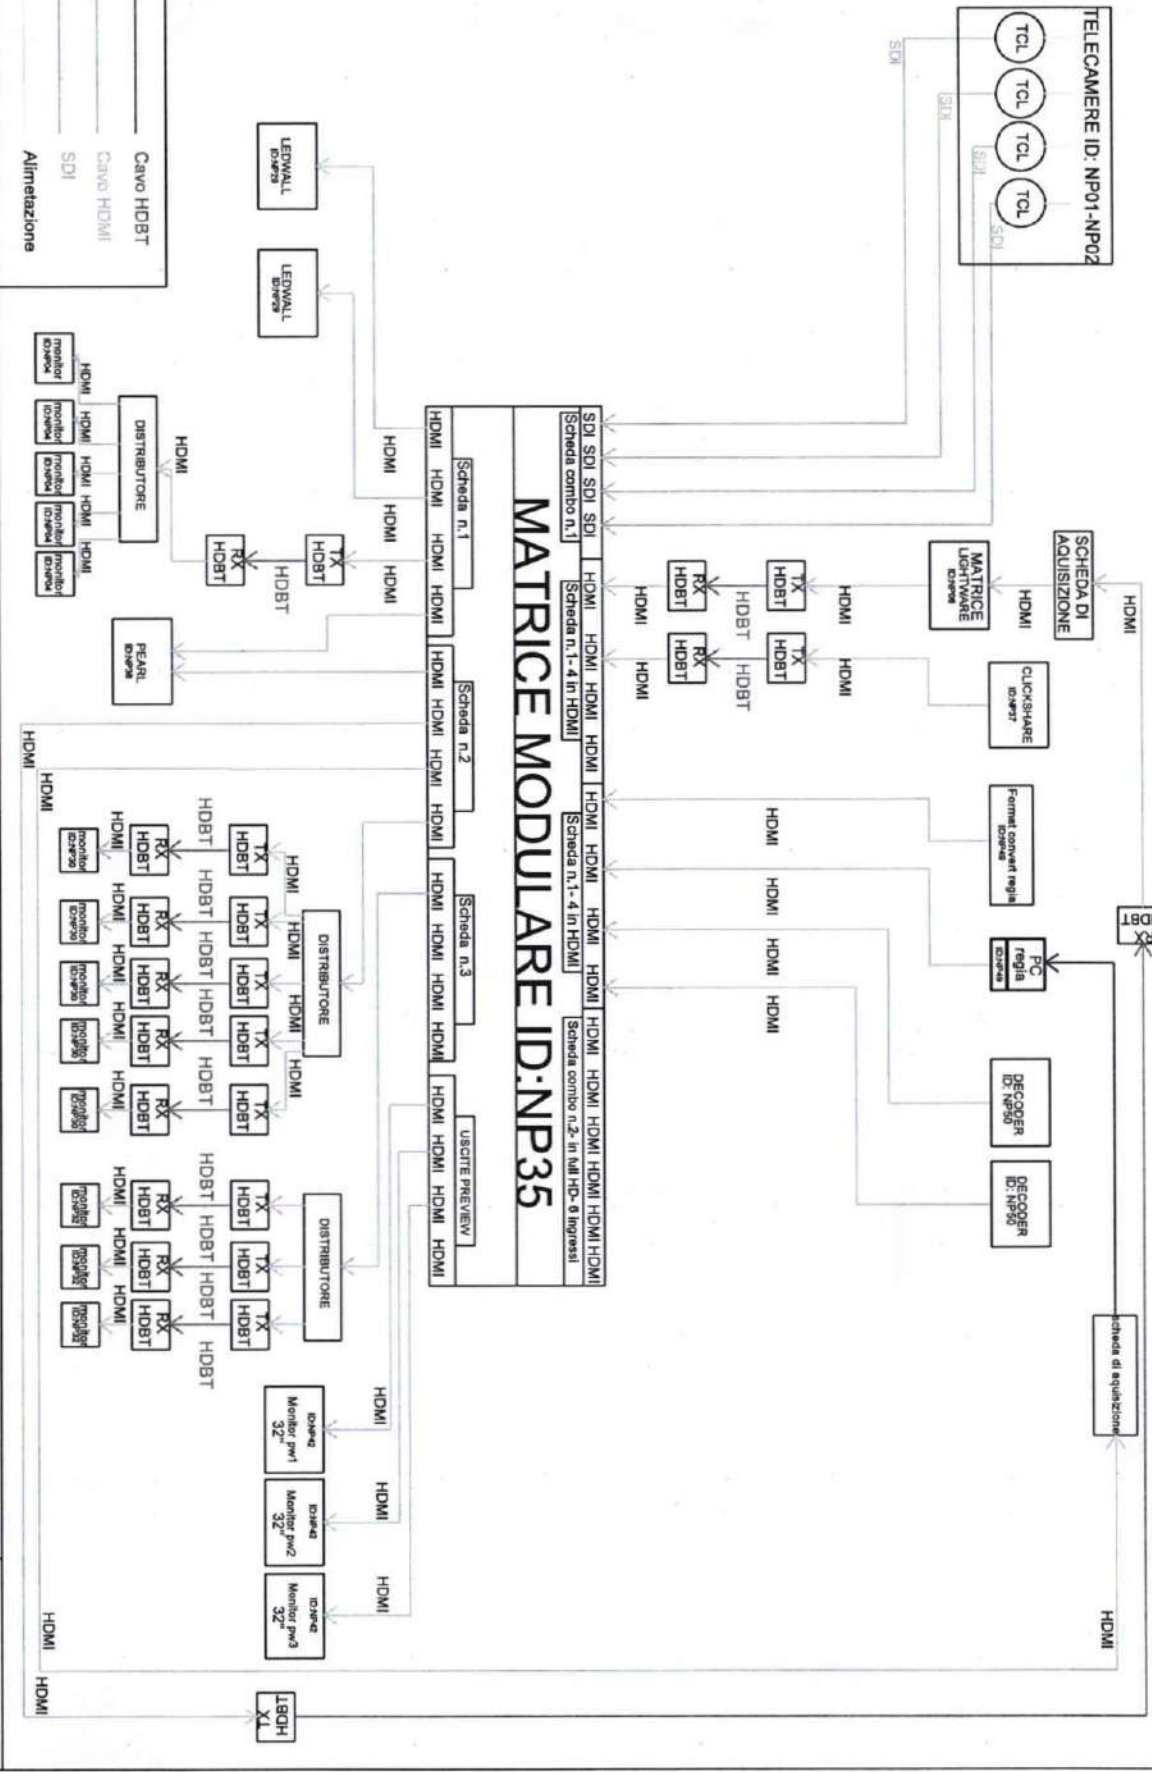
TELECAMERE ID: NP01-NP02

TCL TCL TCL TCL

SDI SDI SDI SDI

Cavo HDBT
Cavo HDMI
SDI
Alimetazione

LEDWALL ID:NP29
LEDWALL ID:NP29

SCHEDA DI AQUISIZIONE
HDMI
MATRICE LIGHTWARE ID:NP06
HDMI
CLICKSHARE ID:NP37
Format convert regia ID:NP48
PC regia ID:NP49
DECODER ID: NP50
DECODER ID: NP50
Scheda di aquisizione
HDBT
HDMI

MATRICE MODULARE ID:NP35

Scheda combo n.1
SDI SDI SDI SDI
Scheda n.1- 4 in HDMI
HDMI HDMI HDMI HDMI
Scheda n.1- 4 in HDMI
HDMI HDMI HDMI HDMI
Scheda combo n.2- in full HD- 6 ingressi
HDMI HDMI HDMI HDMI HDMI HDMI

Scheda n.1
HDMI HDMI HDMI HDMI
Scheda n.2
HDMI HDMI HDMI HDMI
Scheda n.3
HDMI HDMI HDMI HDMI
USCITE PREVIEW
HDMI HDMI HDMI HDMI

TX HDBT
RX HDBT
HDBT
HDMI

PEARL ID:NP36

DISTRIBUTORE
HDMI
monitor ID:NP04
monitor ID:NP04
monitor ID:NP04
monitor ID:NP04
monitor ID:NP04

DISTRIBUTORE
monitor ID:NP30
monitor ID:NP30
monitor ID:NP30
monitor ID:NP30
monitor ID:NP30

DISTRIBUTORE
monitor ID:NP32
monitor ID:NP32
monitor ID:NP32

ID:NP42 Monitor pw1 32"
ID:NP42 Monitor pw2 32"
ID:NP42 Monitor pw3 32"

HDMI
HDBT